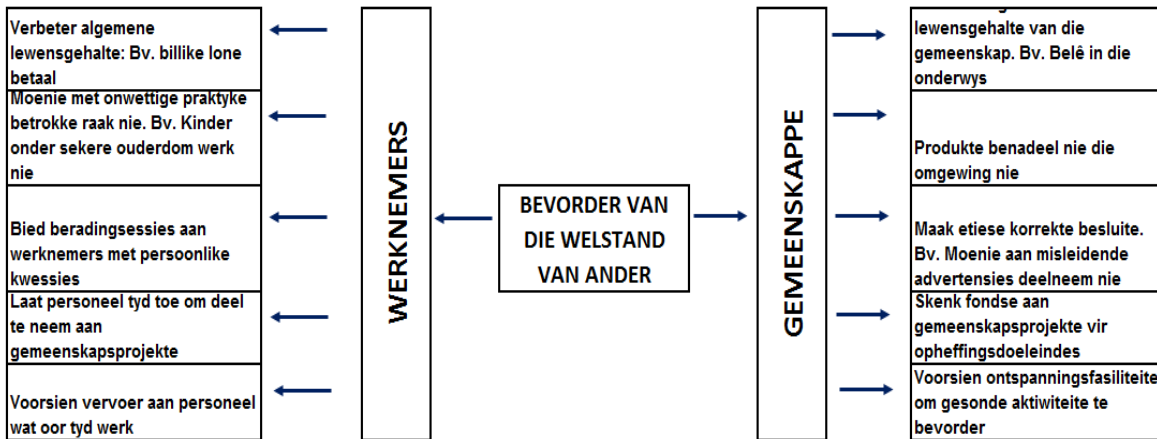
Verbeter algemene lewensgehalte: Bv. billike lone betaal

Moenie met onwettige praktyke betrokke raak nie. Bv. Kinder onder sekere ouderdom werk nie

Bied beradingsessies aan werknemers met persoonlike kwessies

Laat personeel tyd toe om deel te neem aan gemeenskapsprojekte

Voorsien vervoer aan personeel wat oor tyd werk

WERKNEMERS

BEVORDER VAN DIE WELSTAND VAN ANDER

GEMEENSKAPPE

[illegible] lewensgehalte van die gemeenskap. Bv. Belê in die onderwys

Produkte benadeel nie die omgewing nie

Maak etiese korrekte besluite. Bv. Moenie aan misleidende advertensies deelneem nie

Skenk fondse aan gemeenskapsprojekte vir opheffingsdoeleindes

Voorsien ontspanningsfasiliteite om gesonde aktiwiteite te bevorder